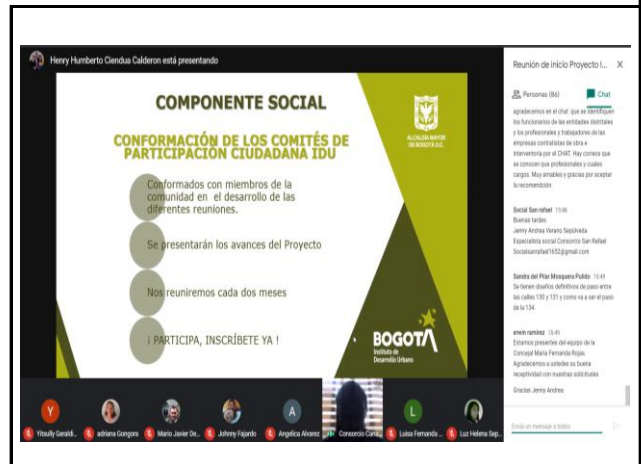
Henry Humberto Ciendua Calderon está presentando

COMPONENTE SOCIAL

CONFORMACIÓN DE LOS COMITÉS DE PARTICIPACIÓN CIUDADANA IDU

ALCALDÍA MAYOR DE BOGOTÁ D.C.

Conformados con miembros de la comunidad en el desarrollo de las diferentes reuniones.

Se presentarán los avances del Proyecto

Nos reuniremos cada dos meses

¡ PARTICIPA, INSCRÍBETE YA !

BOGOTÁ Instituto de Desarrollo Urbano

Reunión de Inicio Proyecto I...

Personas (86) Chat

agradecemos en el chat que se identifiquen los funcionarios de las entidades distritales y los profesionales y trabajadores de las empresas contratistas de obra e interventoria por el CHAT. Hay comace que se conocen que profesionales y cuales cargos. Muy amables y gracias por aceptar la recomendación.

Social San rafael 15:48
Buenas tardes
Jenny Andrea Verano Sepúlveda
Especialista social Consorcio San Rafael
Socialsanrafael1652@gmail.com

Sandra del Pilar Mosquera Pulido 15:49
Se tienen diseños definitivos de paso entre las calles 130 y 131 y como va a ser el paso de la 134

erwin ramirez 15:49
Estamos presentes del equipo de la Concejal Maria Fernanda Rojas. Agradecemos a ustedes su buena receptividad con nuestras solicitudes

Gracias Jenny Andrea

Envía un mensaje a todos

Y Yitsully Geraldi...
adriana Gongora
Mario Javier De...
Johnny Fajardo
A Angelica Alvarez
Consorcio Corr...
L Luisa Fernanda ...
Luz Helena Sep...